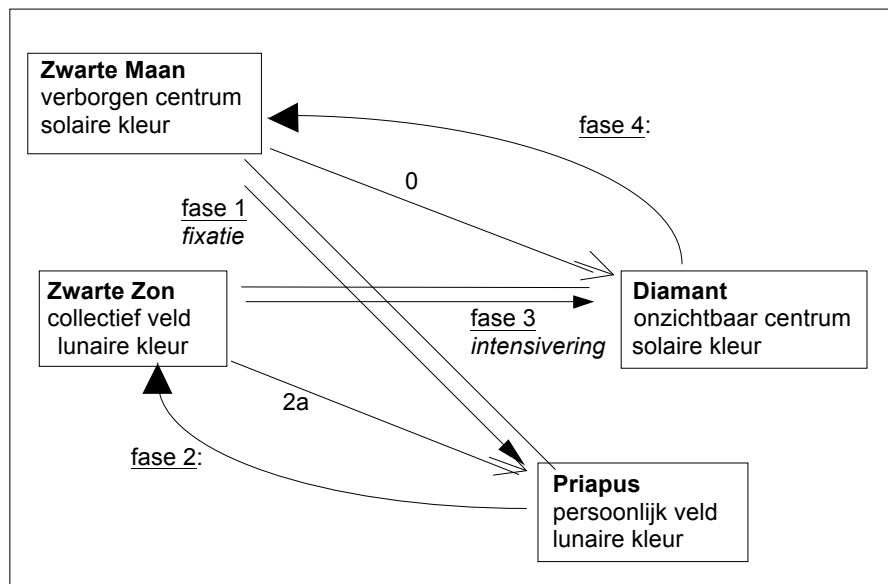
**Zwarte Maan**
verborgen centrum
solaire kleur

fase 4:

0

fase 1
*fixatie*

**Zwarte Zon**
collectief veld
lunaire kleur

**Diamant**
onzichtbaar centrum
solaire kleur

fase 3
*intensivering*

2a

fase 2:

**Priapus**
persoonlijk veld
lunaire kleur